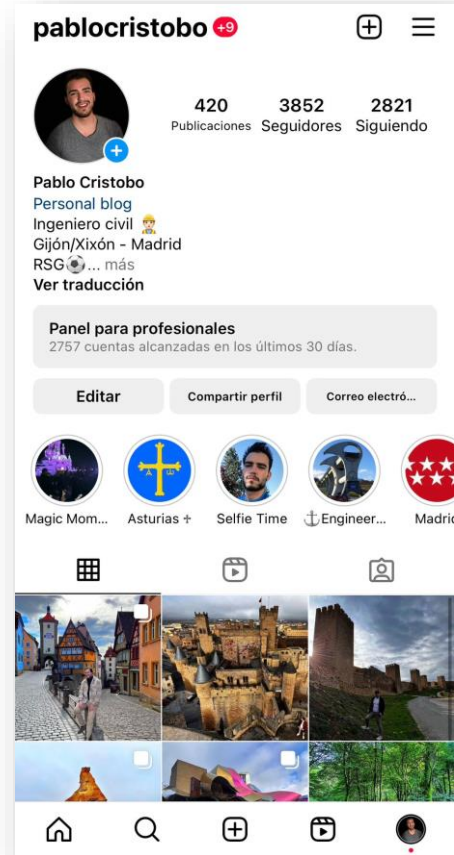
pablocristobo +9

420 Publicaciones
3852 Seguidores
2821 Siguiendo

Pablo Cristobo
Personal blog
Ingeniero civil 👷
Gijón/Xixón - Madrid
RSG⚽... más
Ver traducción

Panel para profesionales
2757 cuentas alcanzadas en los últimos 30 días.

Editar
Compartir perfil
Correo electró...

Magic Mom...
Asturias +
Selfie Time
⚓Engineer...
Madrid